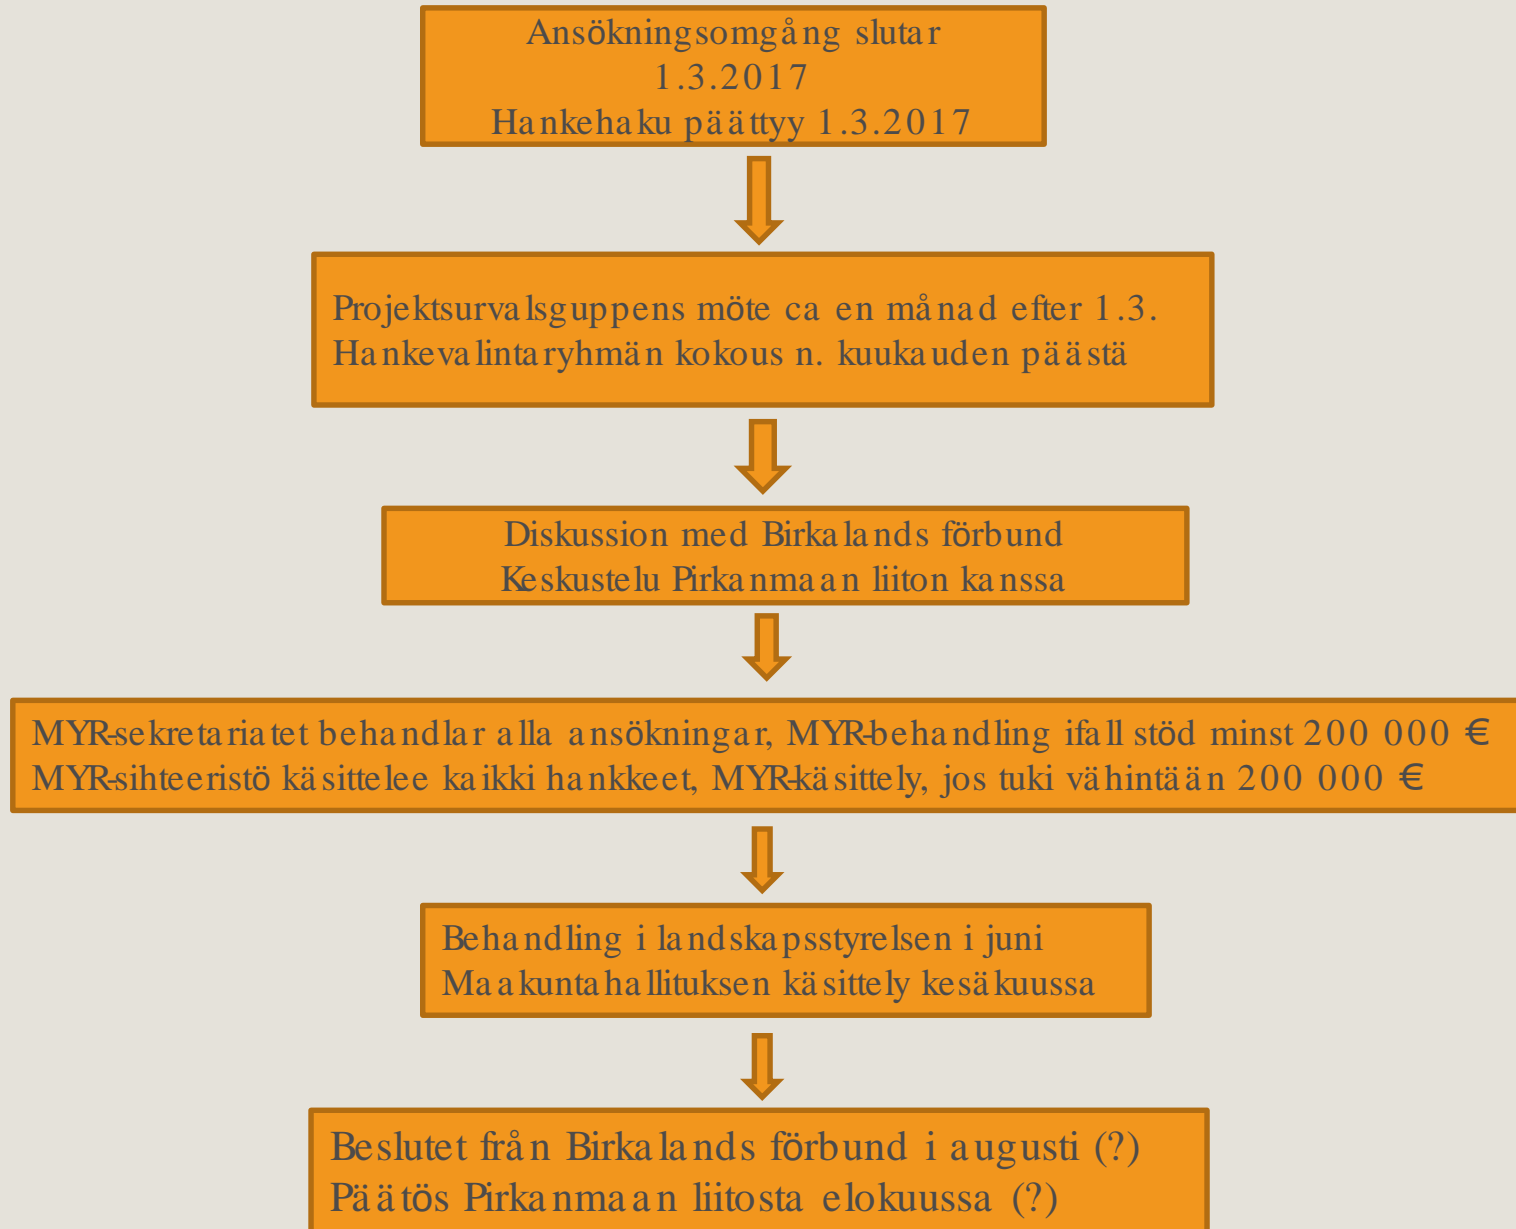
Ansökningsomgång slutar
1.3.2017
Hankehaku päättyy 1.3.2017

Projektsurvalsguppens möte ca en månad efter 1.3.
Hankevalintaryhmän kokous n. kuukauden päästä

Diskussion med Birkalands förbund
Keskustelu Pirkanmaan liiton kanssa

MYR-sekretariatet behandlar alla ansökningar, MYR-behandling ifall stöd minst 200 000 €
MYR-sihteeristö käsittelee kaikki hankkeet, MYR-käsittely, jos tuki vähintään 200 000 €

Behandling i landskapsstyrelsen i juni
Maakuntahallituksen käsittely kesäkuussa

Beslutet från Birkalands förbund i augusti (?)
Päätös Pirkanmaan liitosta elokuussa (?)